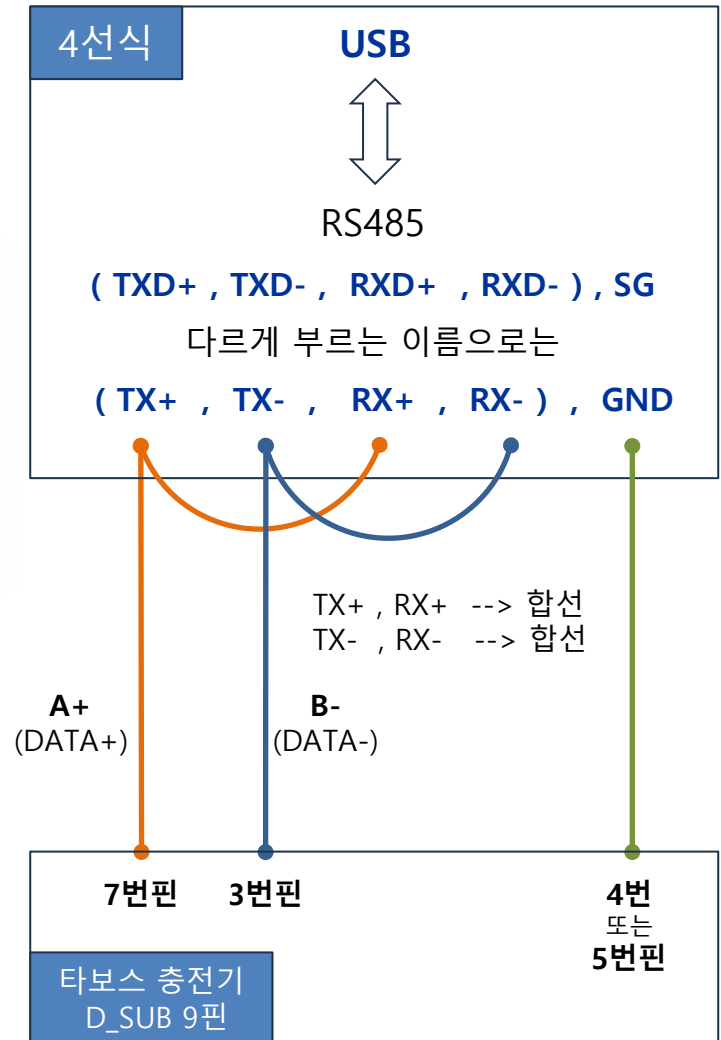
4선식

USB

RS485

( TXD+ , TXD- , RXD+ , RXD- ) , SG

다르게 부르는 이름으로는

( TX+ , TX- , RX+ , RX- ) , GND

TX+ , RX+ --> 합선
TX- , RX- --> 합선

A+
(DATA+)

B-
(DATA-)

7번핀

3번핀

4번
또는
5번핀

타보스 충전기
D_SUB 9핀